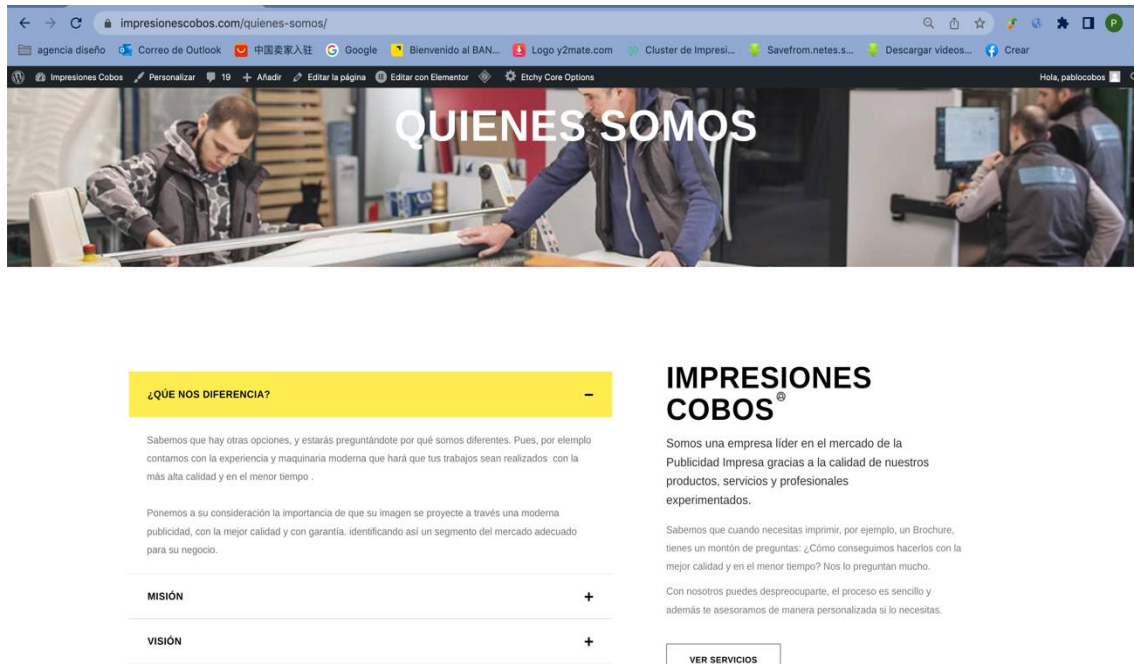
impresionescobos.com/quienes-somos/

agencia diseño Correo de Outlook 中国卖家入驻 Google Bienvenido al BAN... Logo y2mate.com Cluster de Impresi... Savefrom.netes.s... Descargar videos... Crear

Impresiones Cobos Personalizar 19 + Añadir Editar la página Editar con Elementor Etchy Core Options Hola, pablocobos

QUIENES SOMOS

¿QÜE NOS DIFERENCIA? –

Sabemos que hay otras opciones, y estarás preguntándote por qué somos diferentes. Pues, por elemplo contamos con la experiencia y maquinaria moderna que hará que tus trabajos sean realizados con la más alta calidad y en el menor tiempo .

Ponemos a su consideración la importancia de que su imagen se proyecte a través una moderna publicidad, con la mejor calidad y con garantía. identificando así un segmento del mercado adecuado para su negocio.

MISIÓN +

VISIÓN +

IMPRESIONES COBOS®

Somos una empresa líder en el mercado de la Publicidad Impresa gracias a la calidad de nuestros productos, servicios y profesionales experimentados.

Sabemos que cuando necesitas imprimir, por ejemplo, un Brochure, tienes un montón de preguntas: ¿Cómo conseguimos hacerlos con la mejor calidad y en el menor tiempo? Nos lo preguntan mucho.

Con nosotros puedes despreocuparte, el proceso es sencillo y además te asesoramos de manera personalizada si lo necesitas.

VER SERVICIOS